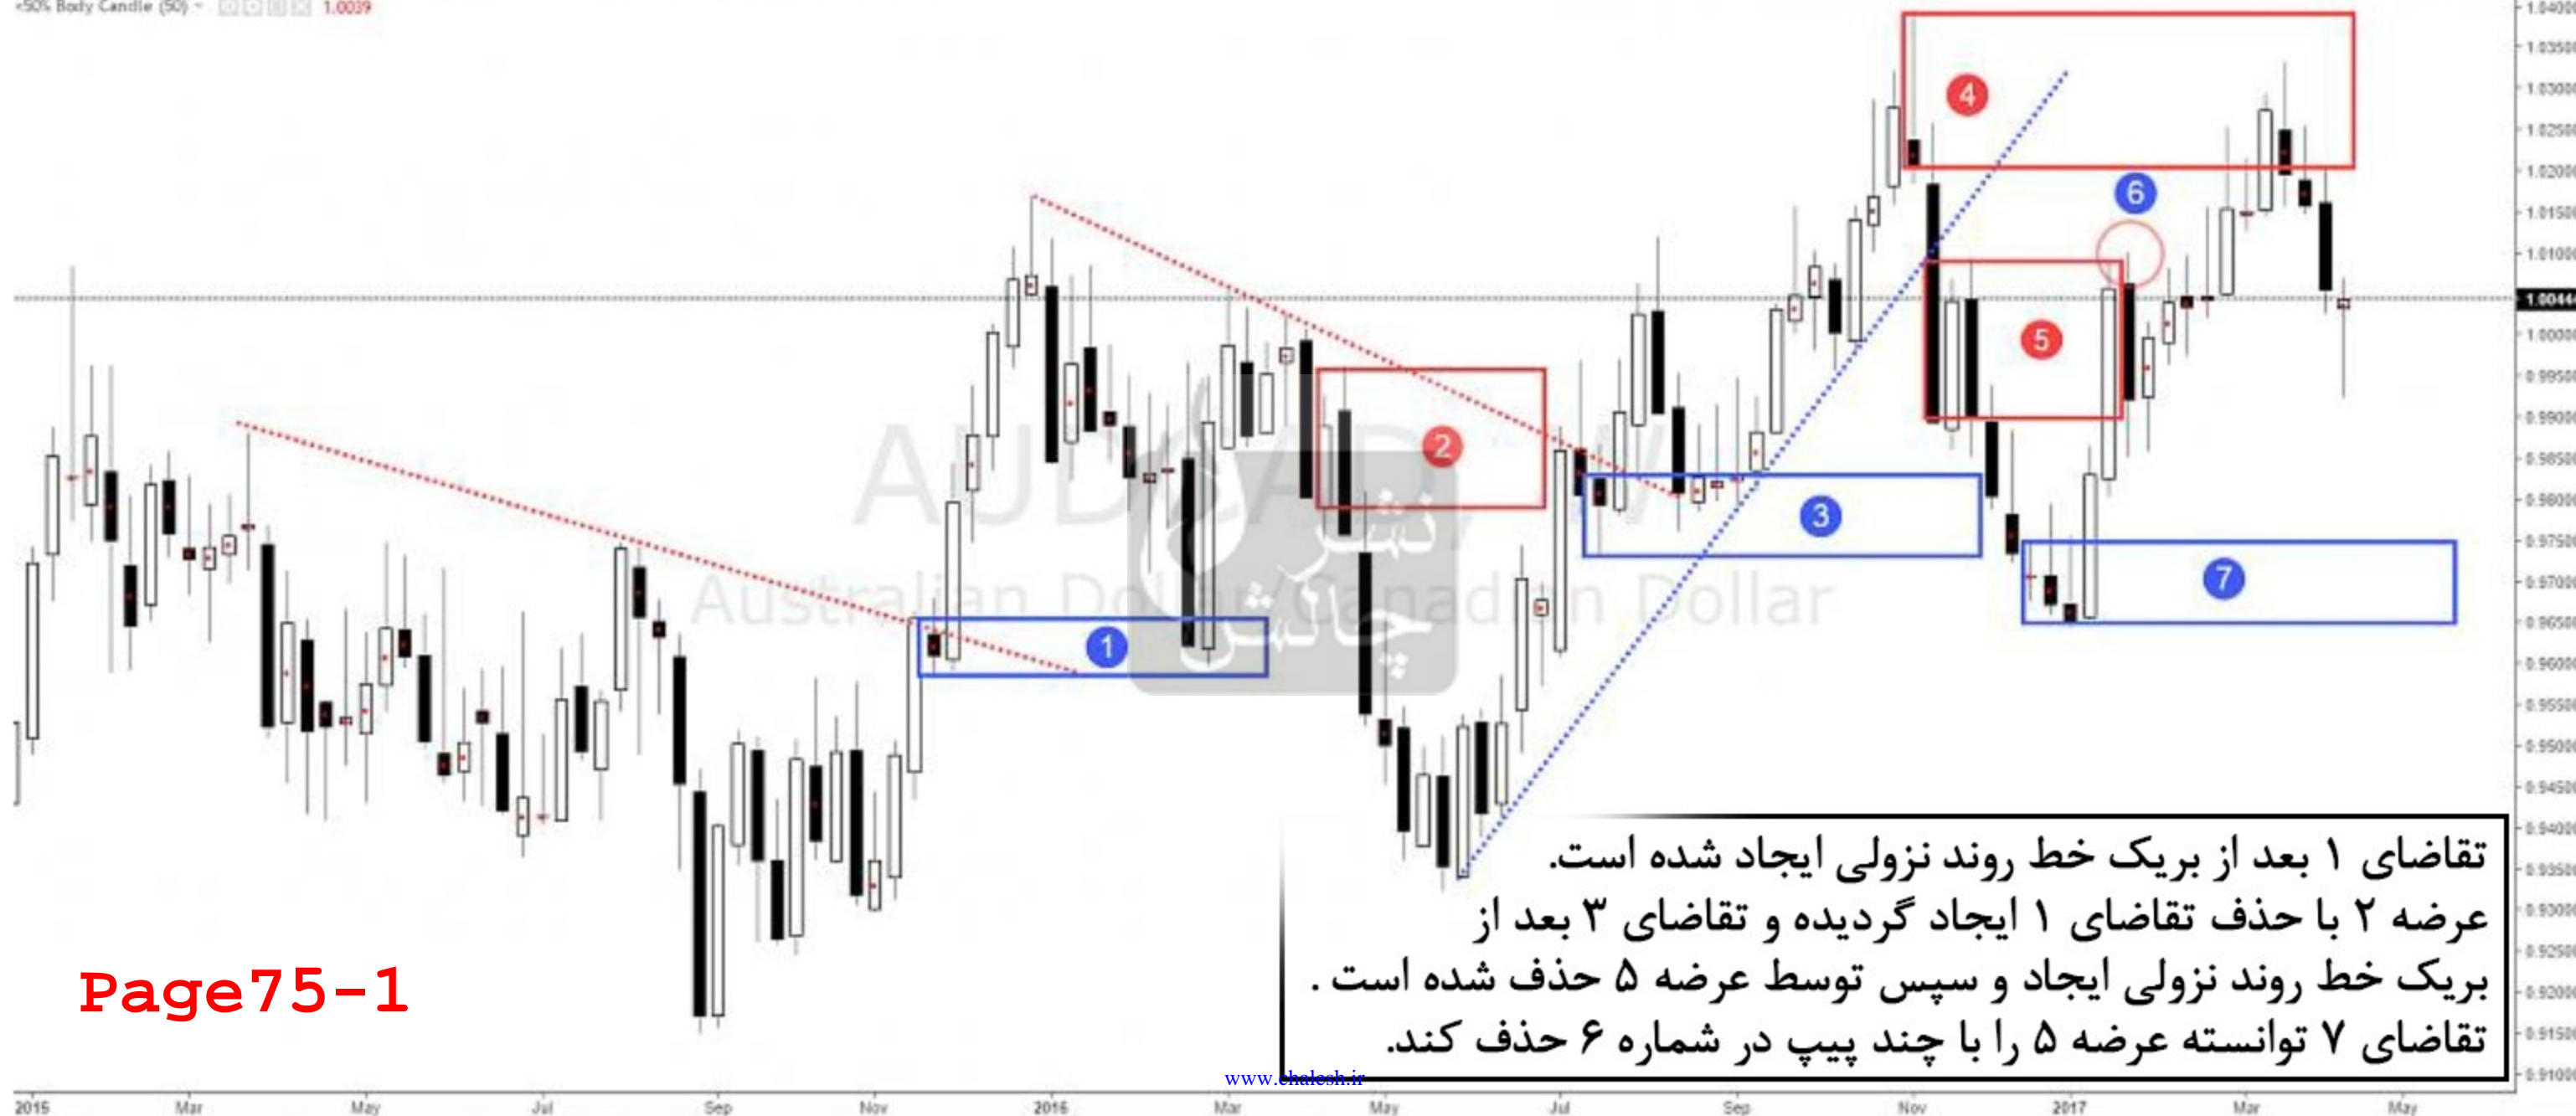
<50% Body Candle (50) 1.0039

AUDCAD,W
Australian Dollar/Canadian Dollar

4
2
6
5
3
1
7

تقاضای ۱ بعد از بریک خط روند نزولی ایجاد شده است.
عرضه ۲ با حذف تقاضای ۱ ایجاد گردیده و تقاضای ۳ بعد از بریک خط روند نزولی ایجاد و سپس توسط عرضه ۵ حذف شده است .
تقاضای ۷ توانسته عرضه ۵ را با چند پیپ در شماره ۶ حذف کند.

Page75-1

www.chalesh.ir

نشر چالش

1.0400
1.0350
1.0300
1.0250
1.0200
1.0150
1.0100
1.0044
1.0000
0.9950
0.9900
0.9850
0.9800
0.9750
0.9700
0.9650
0.9600
0.9550
0.9500
0.9450
0.9400
0.9350
0.9300
0.9250
0.9200
0.9150
0.9100

2015 Mar May Jul Sep Nov 2016 Mar May Jul Sep Nov 2017 Mar May